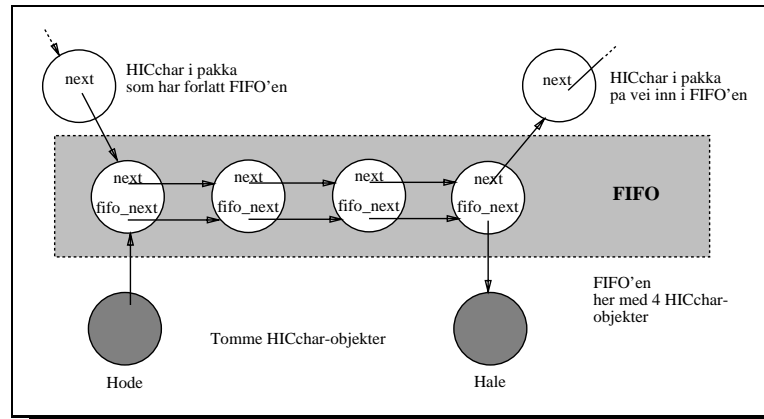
next

HICchar i pakka
som har forlatt FIFO'en

next

HICchar i pakka
pa vei inn i FIFO'en

next
fifo_next

next
fifo_next

next
fifo_next

next
fifo_next

FIFO

FIFO'en
her med 4 HICchar-objekter

Tomme HICchar-objekter

Hode

Hale